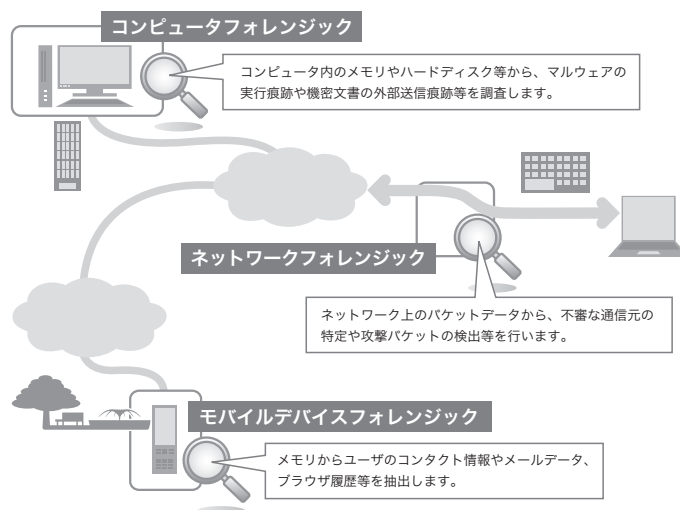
コンピュータフォレンジック

コンピュータ内のメモリやハードディスク等から、マルウェアの実行痕跡や機密文書の外部送信痕跡等を調査します。

ネットワークフォレンジック

ネットワーク上のパケットデータから、不審な通信元の特定や攻撃パケットの検出等を行います。

モバイルデバイスフォレンジック

メモリからユーザのコンタクト情報やメールデータ、ブラウザ履歴等を抽出します。